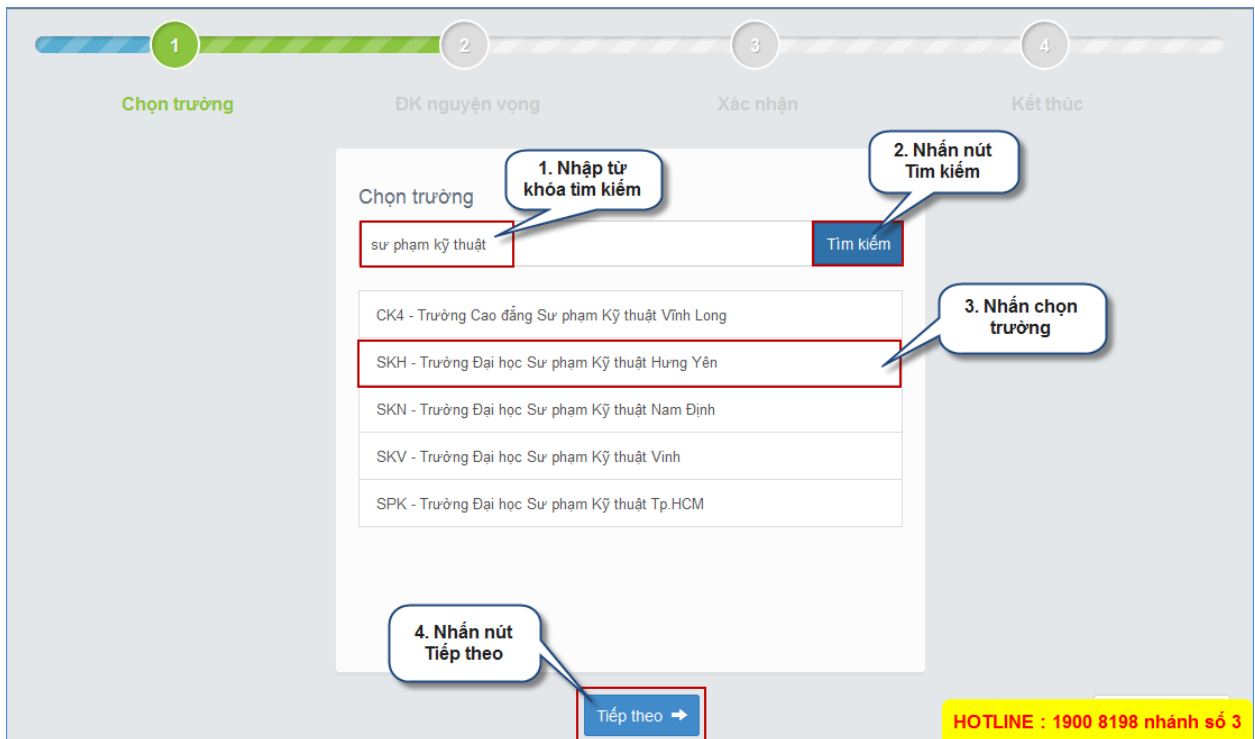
1
2
3
4

Chọn trường

ĐK nguyện vọng

Xác nhận

Kết thúc

1. Nhập từ khóa tìm kiếm

2. Nhấn nút Tìm kiếm

Chọn trường

sư phạm kỹ thuật

Tìm kiếm

3. Nhấn chọn trường

CK4 - Trường Cao đẳng Sư phạm Kỹ thuật Vĩnh Long

SKH - Trường Đại học Sư phạm Kỹ thuật Hưng Yên

SKN - Trường Đại học Sư phạm Kỹ thuật Nam Định

SKV - Trường Đại học Sư phạm Kỹ thuật Vinh

SPK - Trường Đại học Sư phạm Kỹ thuật Tp.HCM

4. Nhấn nút Tiếp theo

Tiếp theo

HOTLINE : 1900 8198 nhánh số 3